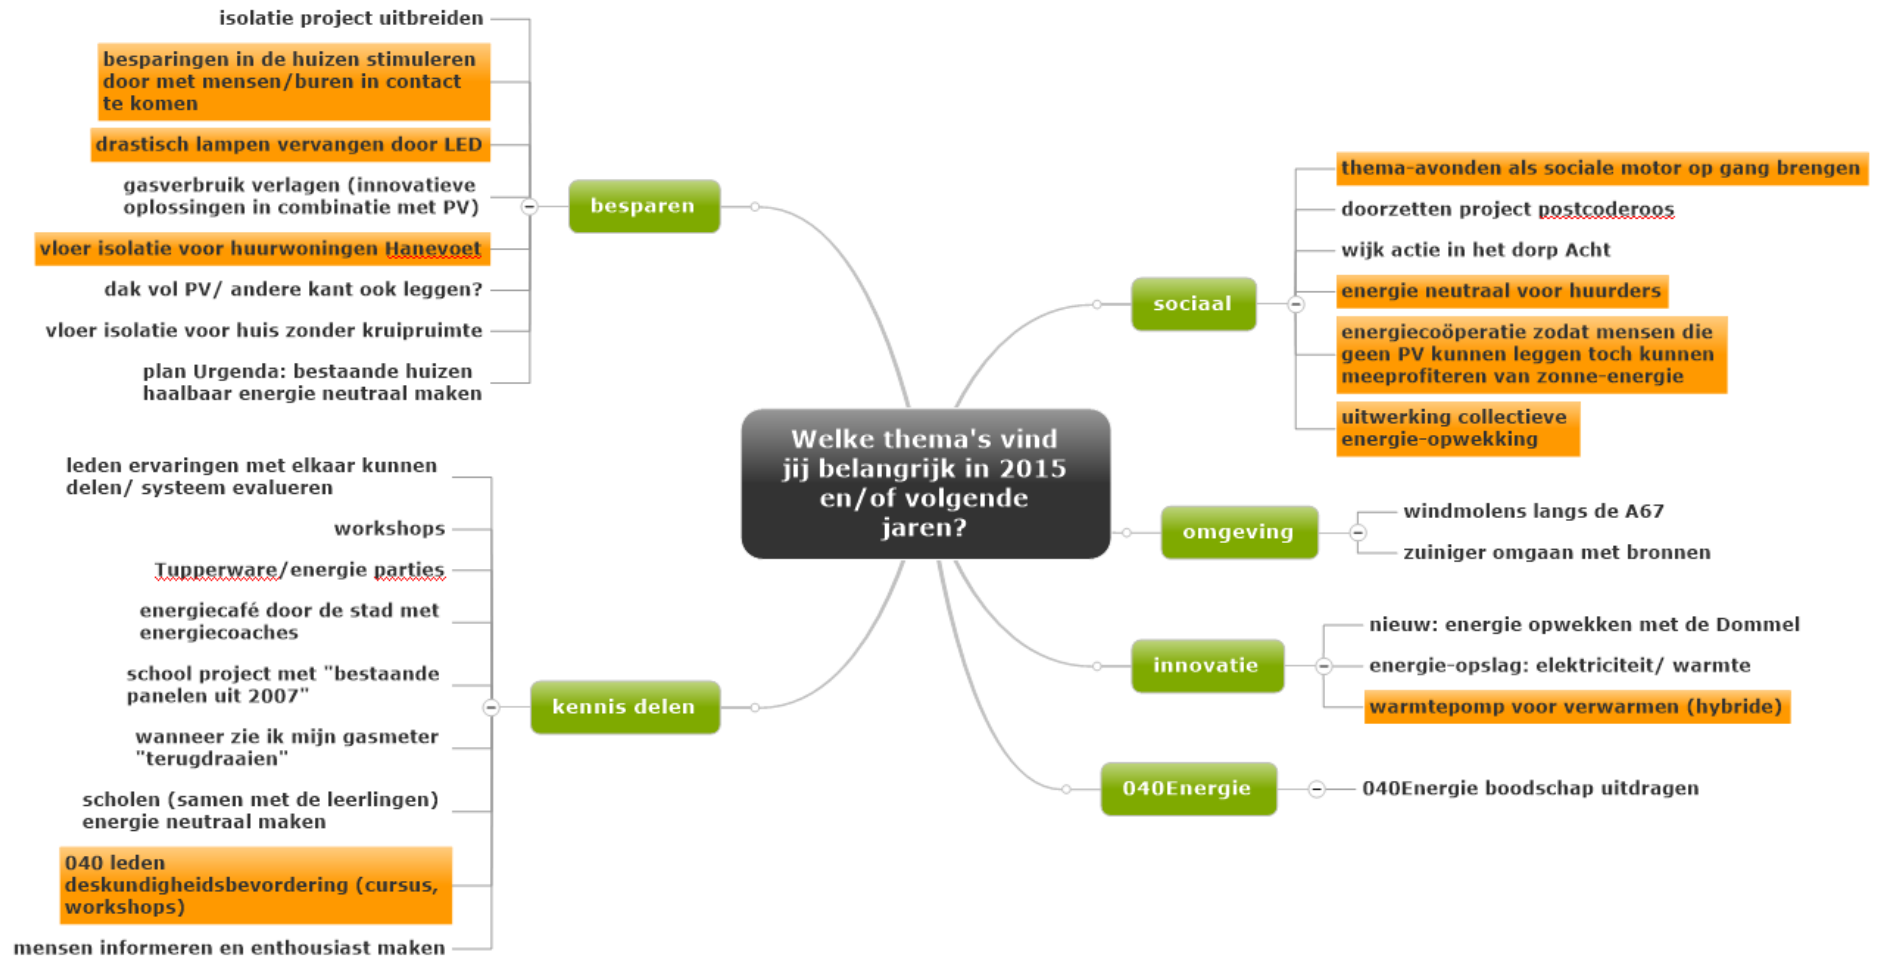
Welke thema's vind jij belangrijk in 2015 en/of volgende jaren?

besparen

isolatie project uitbreiden

besparingen in de huizen stimuleren door met mensen/buren in contact te komen

drastisch lampen vervangen door LED

gasverbruik verlagen (innovatieve oplossingen in combinatie met PV)

vloer isolatie voor huurwoningen Hanevoet

dak vol PV/ andere kant ook leggen?

vloer isolatie voor huis zonder kruipruimte

plan Urgenda: bestaande huizen haalbaar energie neutraal maken

kennis delen

leden ervaringen met elkaar kunnen delen/ systeem evalueren

workshops

Tupperware/energie parties

energiecafé door de stad met energiecoaches

school project met "bestaande panelen uit 2007"

wanneer zie ik mijn gasmeter "terugdraaien"

scholen (samen met de leerlingen) energie neutraal maken

040 leden deskundigheidsbevordering (cursus, workshops)

mensen informeren en enthousiast maken

sociaal

thema-avonden als sociale motor op gang brengen

doorzetten project postcoderoos

wijk actie in het dorp Acht

energie neutraal voor huurders

energiecoöperatie zodat mensen die geen PV kunnen leggen toch kunnen meeprofiteren van zonne-energie

uitwerking collectieve energie-opwekking

omgeving

windmolens langs de A67

zuiniger omgaan met bronnen

innovatie

nieuw: energie opwekken met de Dommel

energie-opslag: elektriciteit/ warmte

warmtepomp voor verwarmen (hybride)

040Energie

040Energie boodschap uitdragen